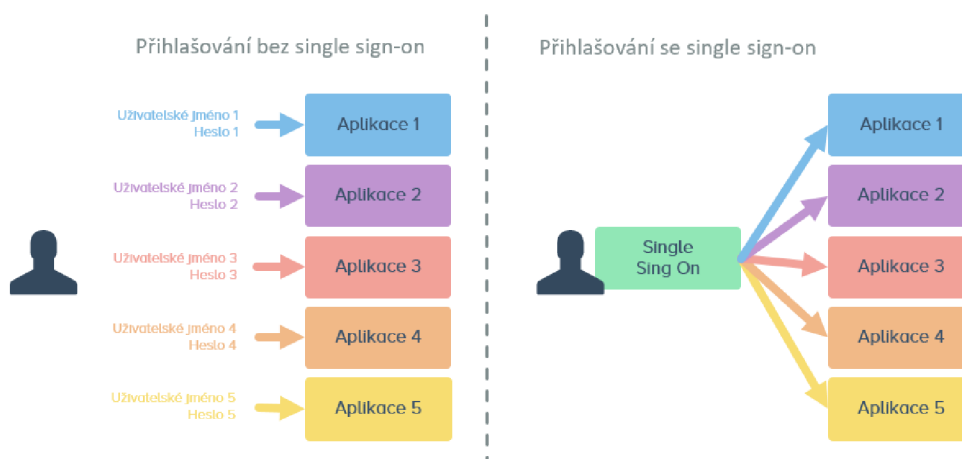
Přihlašování bez single sign-on

Uživatelské jméno 1
Heslo 1
Aplikace 1

Uživatelské jméno 2
Heslo 2
Aplikace 2

Uživatelské jméno 3
Heslo 3
Aplikace 3

Uživatelské jméno 4
Heslo 4
Aplikace 4

Uživatelské jméno 5
Heslo 5
Aplikace 5

Přihlašování se single sign-on

Single
Sing On

Aplikace 1
Aplikace 2
Aplikace 3
Aplikace 4
Aplikace 5